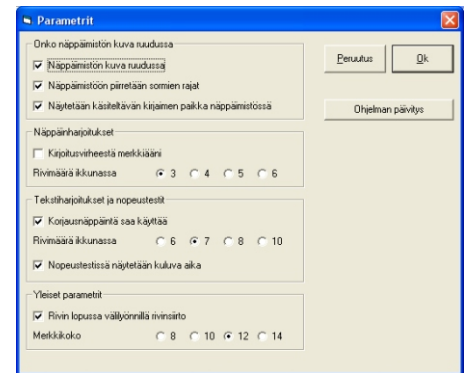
Parametrit

Onko näppäimistön kuva ruudussa
☑ Näppäimistön kuva ruudussa
☑ Näppäimistöön piirretään sormien rajat
☑ Näytetään käsiteltävän kirjaimen paikka näppäimistössä

Näppäinharjoitukset
☐ Kirjoitusvirheestä merkkiääni
Rivimäärä ikkunassa ◉ 3 ○ 4 ○ 5 ○ 6

Tekstiharjoitukset ja nopeustestit
☑ Korjausnäppäintä saa käyttää
Rivimäärä ikkunassa ○ 6 ◉ 7 ○ 8 ○ 10
☑ Nopeustestissä näytetään kuluva aika

Yleiset parametrit
☑ Rivin lopussa välilyönnillä rivinsiirto
Merkkikoko ○ 8 ○ 10 ◉ 12 ○ 14

Peruutus
Ok
Ohjelman päivitys